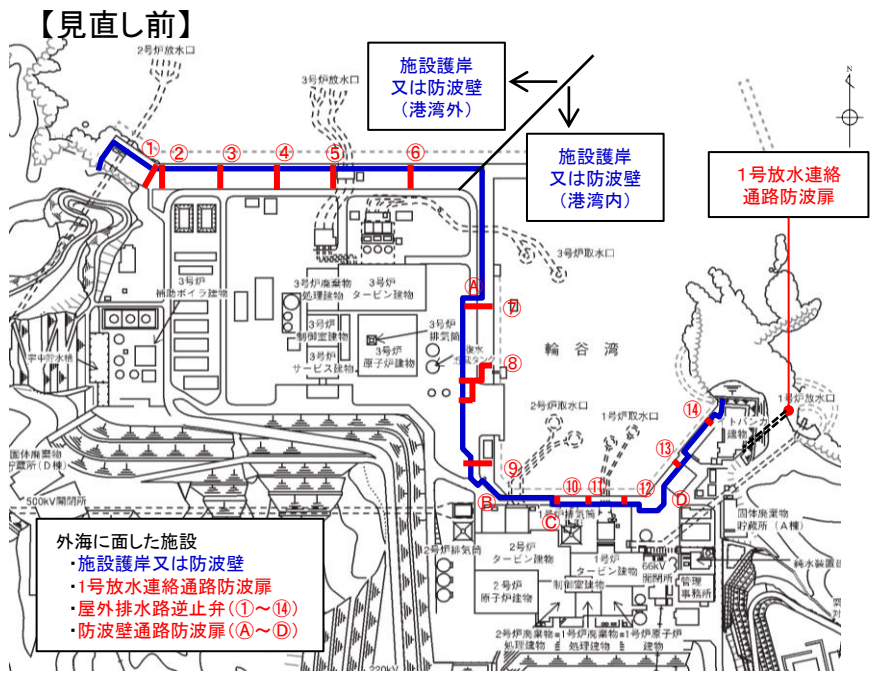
【見直し前】

2号炉放水口

3号炉放水口

施設護岸
又は防波壁
（港湾外）

施設護岸
又は防波壁
（港湾内）

1号放水連絡
通路防波扉

N

①　②　③　④　⑤　⑥

3号炉取水口

3号炉
補助ボイラ建物

3号炉廃棄物
処理建物

3号炉
タービン建物

Ⓐ　⑦

3号炉
制御室建物

3号炉
排気筒

3号炉
原子炉建物

3号炉
サービス建物

⑧

輪　谷　湾

2号炉取水口

1号炉取水口

⑭

1号炉放水口

⑬

固体廃棄物
貯蔵所（D棟）

⑨

Ⓑ　⑩　⑪　⑫　Ⓓ

Ⓒ

500kV開閉所

外海に面した施設
・施設護岸又は防波壁
・1号放水連絡通路防波扉
・屋外排水路逆止弁（①～⑭）
・防波壁通路防波扉（Ⓐ～Ⓓ）

2号炉排気筒

2号炉
タービン建物

1号炉
タービン建物

2号炉
原子炉建物

制御室建物

66kV
開閉所

管理
事務所

固体廃棄物
貯蔵所（A棟）

2号炉廃棄物
処理建物

1号炉廃棄物
処理建物

1号炉原子炉
建物

220kV